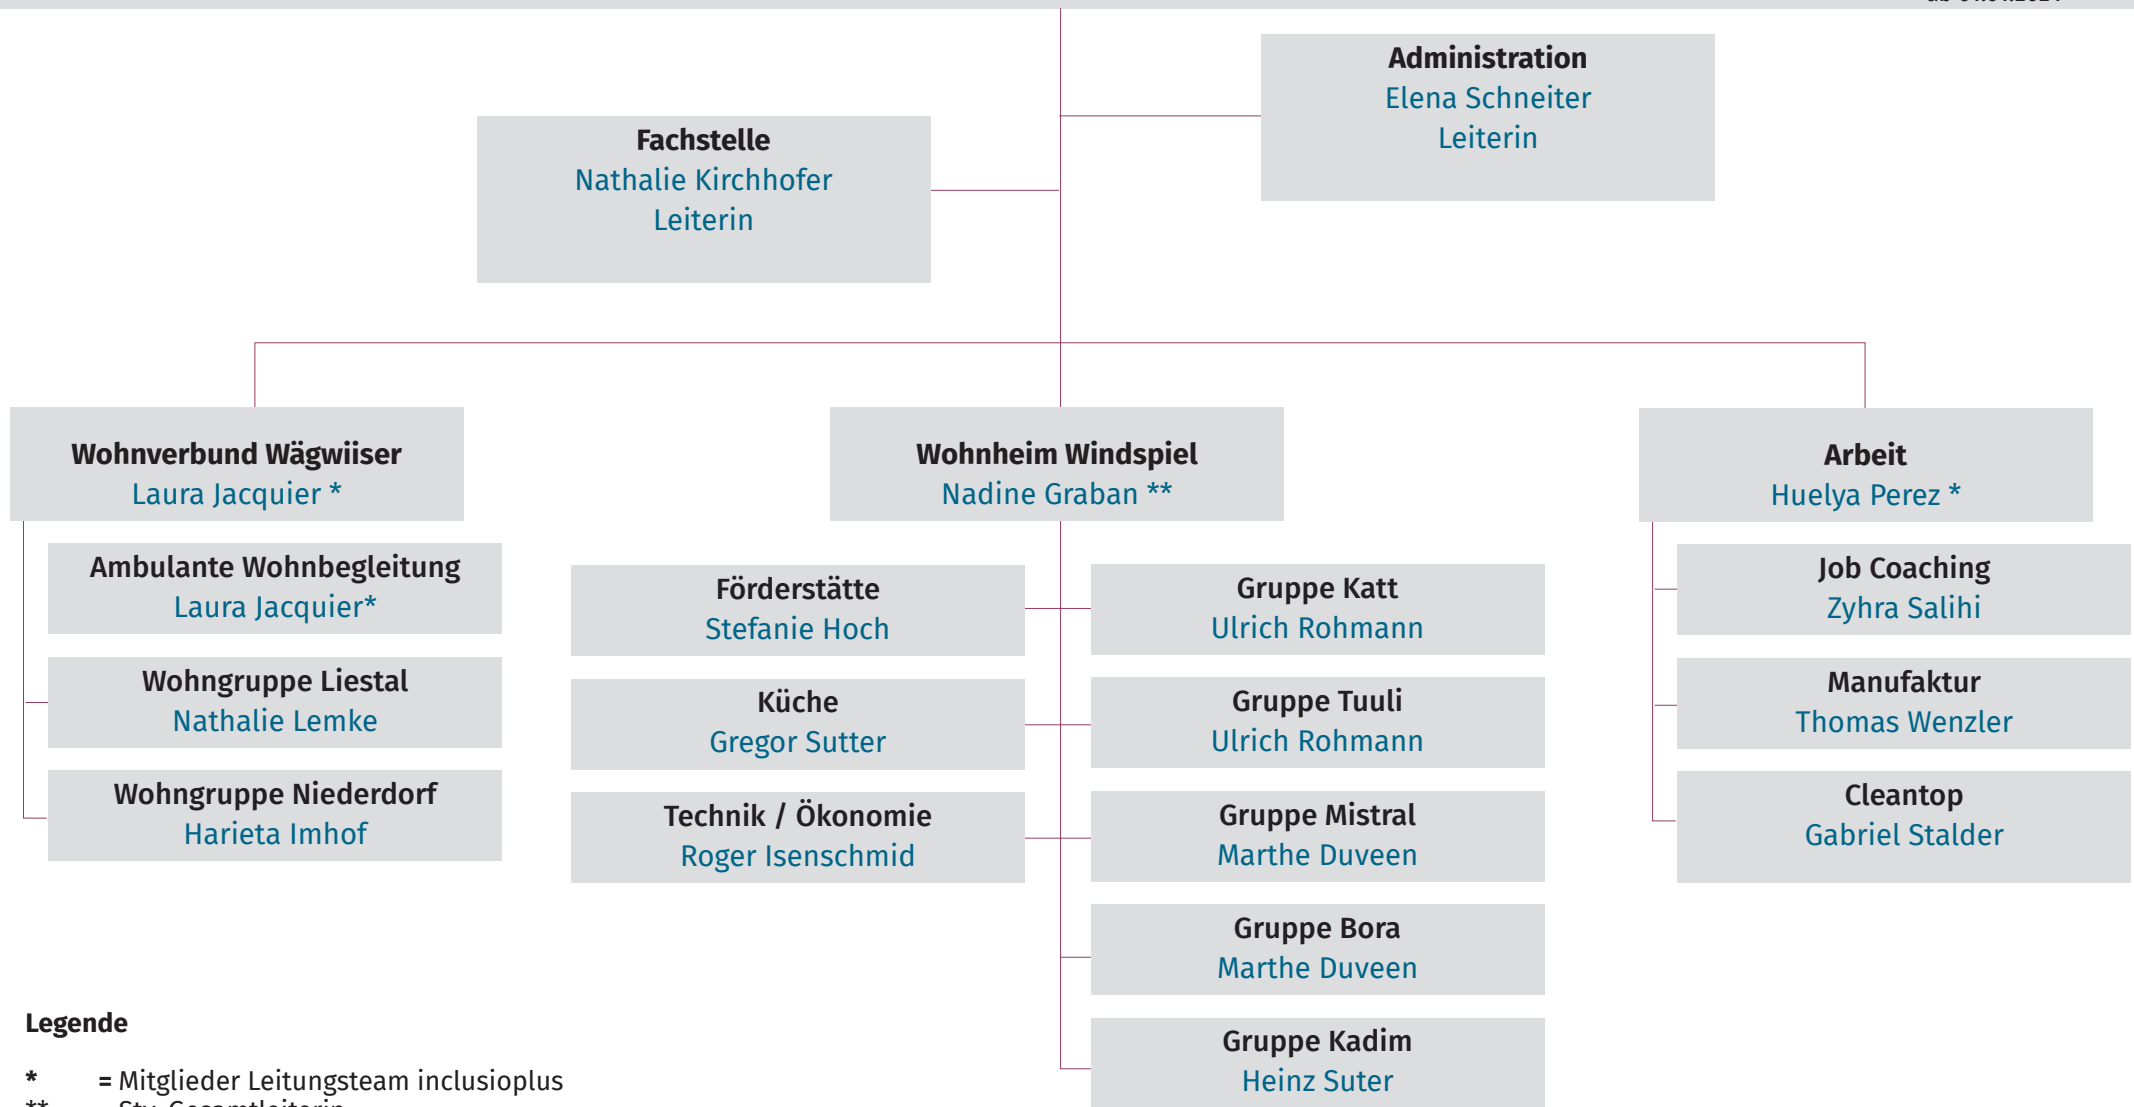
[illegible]

Administration
Elena Schneiter
Leiterin

Fachstelle
Nathalie Kirchhofer
Leiterin

Wohnverbund Wägwiiser
Laura Jacquier *

Ambulante Wohnbegleitung
Laura Jacquier*

Wohngruppe Liestal
Nathalie Lemke

Wohngruppe Niederdorf
Harieta Imhof

Wohnheim Windspiel
Nadine Graban **

Förderstätte
Stefanie Hoch

Küche
Gregor Sutter

Technik / Ökonomie
Roger Isenschmid

Gruppe Katt
Ulrich Rohmann

Gruppe Tuuli
Ulrich Rohmann

Gruppe Mistral
Marthe Duveen

Gruppe Bora
Marthe Duveen

Gruppe Kadim
Heinz Suter

Arbeit
Huelya Perez *

Job Coaching
Zyhra Salihi

Manufaktur
Thomas Wenzler

Cleantop
Gabriel Stalder

Legende

* = Mitglieder Leitungsteam inclusioplus
** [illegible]